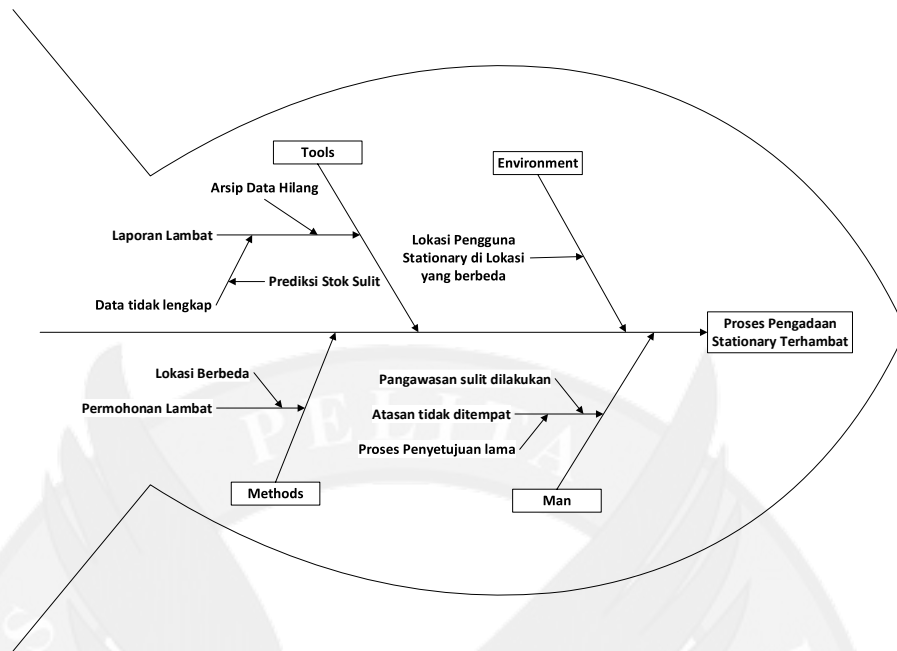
Tools

Environment

Arsip Data Hilang

Laporan Lambat

Lokasi Pengguna Stationary di Lokasi yang berbeda

Prediksi Stok Sulit

Data tidak lengkap

Proses Pengadaan Stationary Terhambat

Lokasi Berbeda

Pangawasan sulit dilakukan

Permohonan Lambat

Atasan tidak ditempat

Proses Penyetujuan lama

Methods

Man